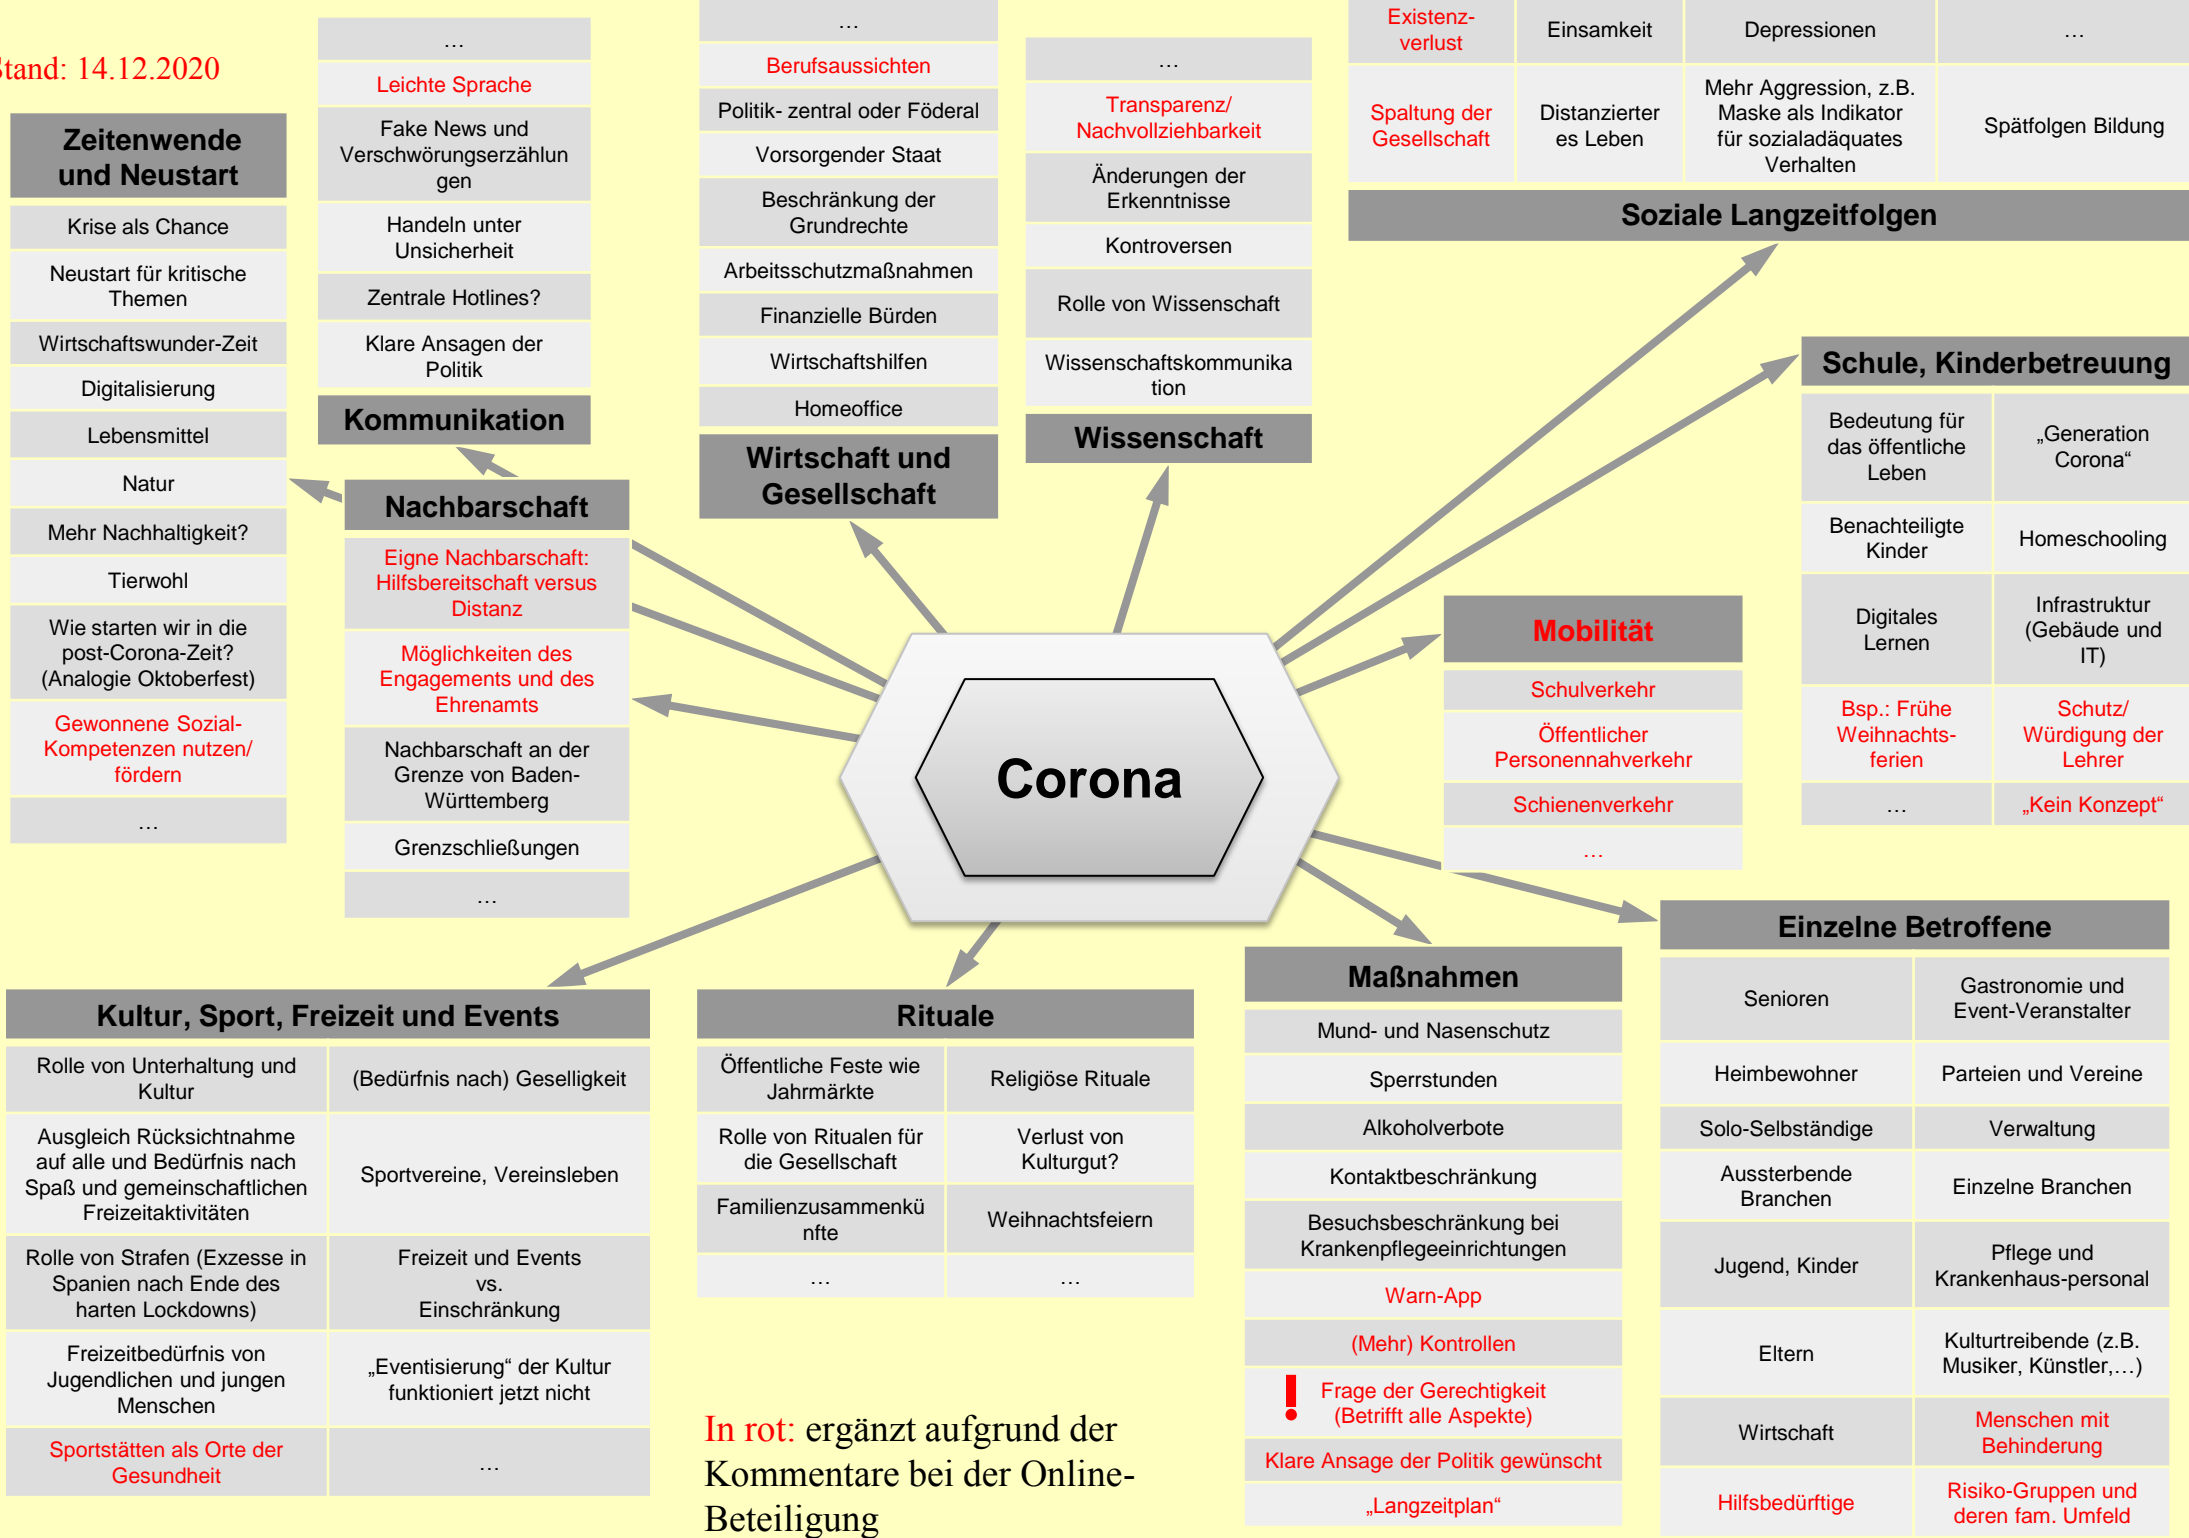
tand: 14.12.2020

Zeitenwende und Neustart

Krise als Chance

Neustart für kritische Themen

Wirtschaftswunder-Zeit

Digitalisierung

Lebensmittel

Natur

Mehr Nachhaltigkeit?

Tierwohl

Wie starten wir in die post-Corona-Zeit? (Analogie Oktoberfest)

Gewonnene Sozial-Kompetenzen nutzen/ fördern

…

…

Leichte Sprache

Fake News und Verschwörungserzählungen

Handeln unter Unsicherheit

Zentrale Hotlines?

Klare Ansagen der Politik

Kommunikation

Nachbarschaft

Eigne Nachbarschaft: Hilfsbereitschaft versus Distanz

Möglichkeiten des Engagements und des Ehrenamts

Nachbarschaft an der Grenze von Baden-Württemberg

Grenzschließungen

…

…

Berufsaussichten

Politik- zentral oder Föderal

Vorsorgender Staat

Beschränkung der Grundrechte

Arbeitsschutzmaßnahmen

Finanzielle Bürden

Wirtschaftshilfen

Homeoffice

Wirtschaft und Gesellschaft

…

Transparenz/ Nachvollziehbarkeit

Änderungen der Erkenntnisse

Kontroversen

Rolle von Wissenschaft

Wissenschaftskommunikation

Wissenschaft

| Existenz-verlust | Einsamkeit | Depressionen | … |
|---|---|---|---|
| Spaltung der Gesellschaft | Distanzierteres Leben | Mehr Aggression, z.B. Maske als Indikator für sozialadäquates Verhalten | Spätfolgen Bildung |

Soziale Langzeitfolgen

Schule, Kinderbetreuung

| Bedeutung für das öffentliche Leben | „Generation Corona“ |
|---|---|
| Benachteiligte Kinder | Homeschooling |
| Digitales Lernen | Infrastruktur (Gebäude und IT) |
| Bsp.: Frühe Weihnachts-ferien | Schutz/ Würdigung der Lehrer |
| … | „Kein Konzept“ |

Mobilität

Schulverkehr

Öffentlicher Personennahverkehr

Schienenverkehr

…

Corona

Einzelne Betroffene

| Senioren | Gastronomie und Event-Veranstalter |
|---|---|
| Heimbewohner | Parteien und Vereine |
| Solo-Selbständige | Verwaltung |
| Aussterbende Branchen | Einzelne Branchen |
| Jugend, Kinder | Pflege und Krankenhaus-personal |
| Eltern | Kulturtreibende (z.B. Musiker, Künstler,…) |
| Wirtschaft | Menschen mit Behinderung |
| Hilfsbedürftige | Risiko-Gruppen und deren fam. Umfeld |

Maßnahmen

Mund- und Nasenschutz

Sperrstunden

Alkoholverbote

Kontaktbeschränkung

Besuchsbeschränkung bei Krankenpflegeeinrichtungen

Warn-App

(Mehr) Kontrollen

! Frage der Gerechtigkeit (Betrifft alle Aspekte)

Klare Ansage der Politik gewünscht

„Langzeitplan“

Kultur, Sport, Freizeit und Events

| Rolle von Unterhaltung und Kultur | (Bedürfnis nach) Geselligkeit |
|---|---|
| Ausgleich Rücksichtnahme auf alle und Bedürfnis nach Spaß und gemeinschaftlichen Freizeitaktivitäten | Sportvereine, Vereinsleben |
| Rolle von Strafen (Exzesse in Spanien nach Ende des harten Lockdowns) | Freizeit und Events vs. Einschränkung |
| Freizeitbedürfnis von Jugendlichen und jungen Menschen | „Eventisierung“ der Kultur funktioniert jetzt nicht |
| Sportstätten als Orte der Gesundheit | … |

Rituale

| Öffentliche Feste wie Jahrmärkte | Religiöse Rituale |
|---|---|
| Rolle von Ritualen für die Gesellschaft | Verlust von Kulturgut? |
| Familienzusammenkünfte | Weihnachtsfeiern |
| … | … |

In rot: ergänzt aufgrund der Kommentare bei der Online-Beteiligung